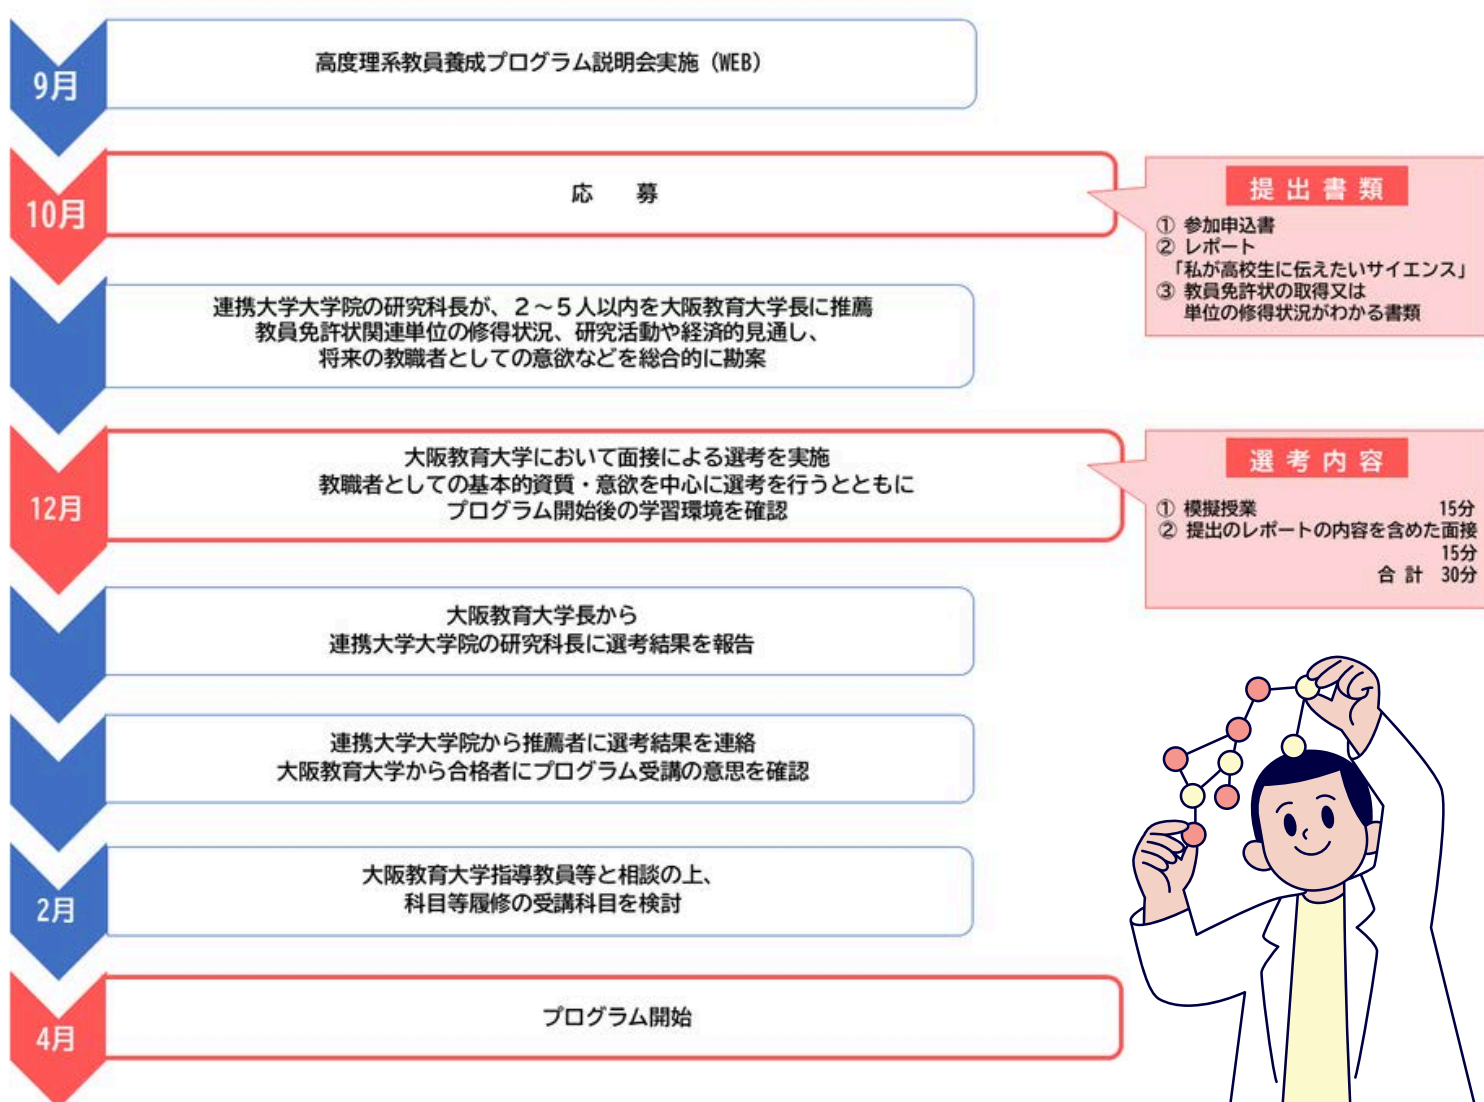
9月

高度理系教員養成プログラム説明会実施（WEB）

10月

応　募

提 出 書 類

① 参加申込書
② レポート
「私が高校生に伝えたいサイエンス」
③ 教員免許状の取得又は
単位の修得状況がわかる書類

連携大学大学院の研究科長が、２～５人以内を大阪教育大学長に推薦
教員免許状関連単位の修得状況、研究活動や経済的見通し、
将来の教職者としての意欲などを総合的に勘案

12月

大阪教育大学において面接による選考を実施
教職者としての基本的資質・意欲を中心に選考を行うとともに
プログラム開始後の学習環境を確認

選 考 内 容

① 模擬授業 15分
② 提出のレポートの内容を含めた面接 15分
合 計 30分

大阪教育大学長から
連携大学大学院の研究科長に選考結果を報告

連携大学大学院から推薦者に選考結果を連絡
大阪教育大学から合格者にプログラム受講の意思を確認

2月

大阪教育大学指導教員等と相談の上、
科目等履修の受講科目を検討

4月

プログラム開始